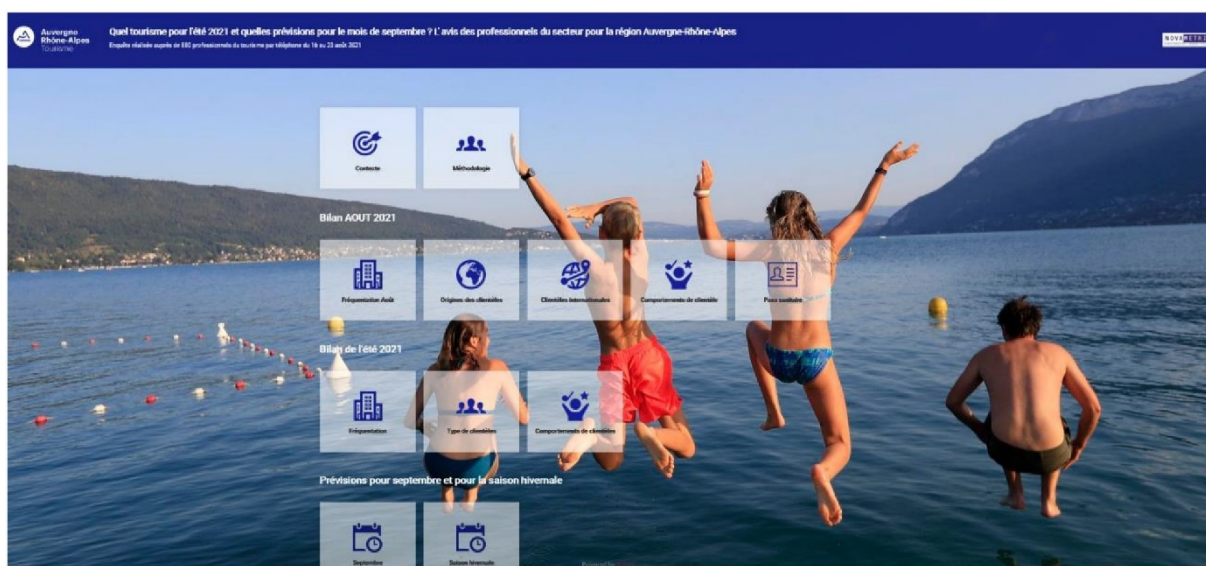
Auvergne Rhône-Alpes Tourisme

Quel tourisme pour l'été 2021 et quelles prévisions pour le mois de septembre ? L'avis des professionnels du secteur pour la région Auvergne-Rhône-Alpes

Enquête réalisée auprès de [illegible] professionnels du tourisme par téléphone du 16 au 23 août 2021

NOVA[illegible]

Contexte

Méthodologie

Bilan AOUT 2021

Fréquentation Août

Origines des clientèles

Clientèles internationales

Comportements de clientèle

Pass sanitaire

Bilan de l'été 2021

Fréquentation

Type de clientèles

Comportements de clientèles

Prévisions pour septembre et pour la saison hivernale

Septembre

Saison hivernale

Powered by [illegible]